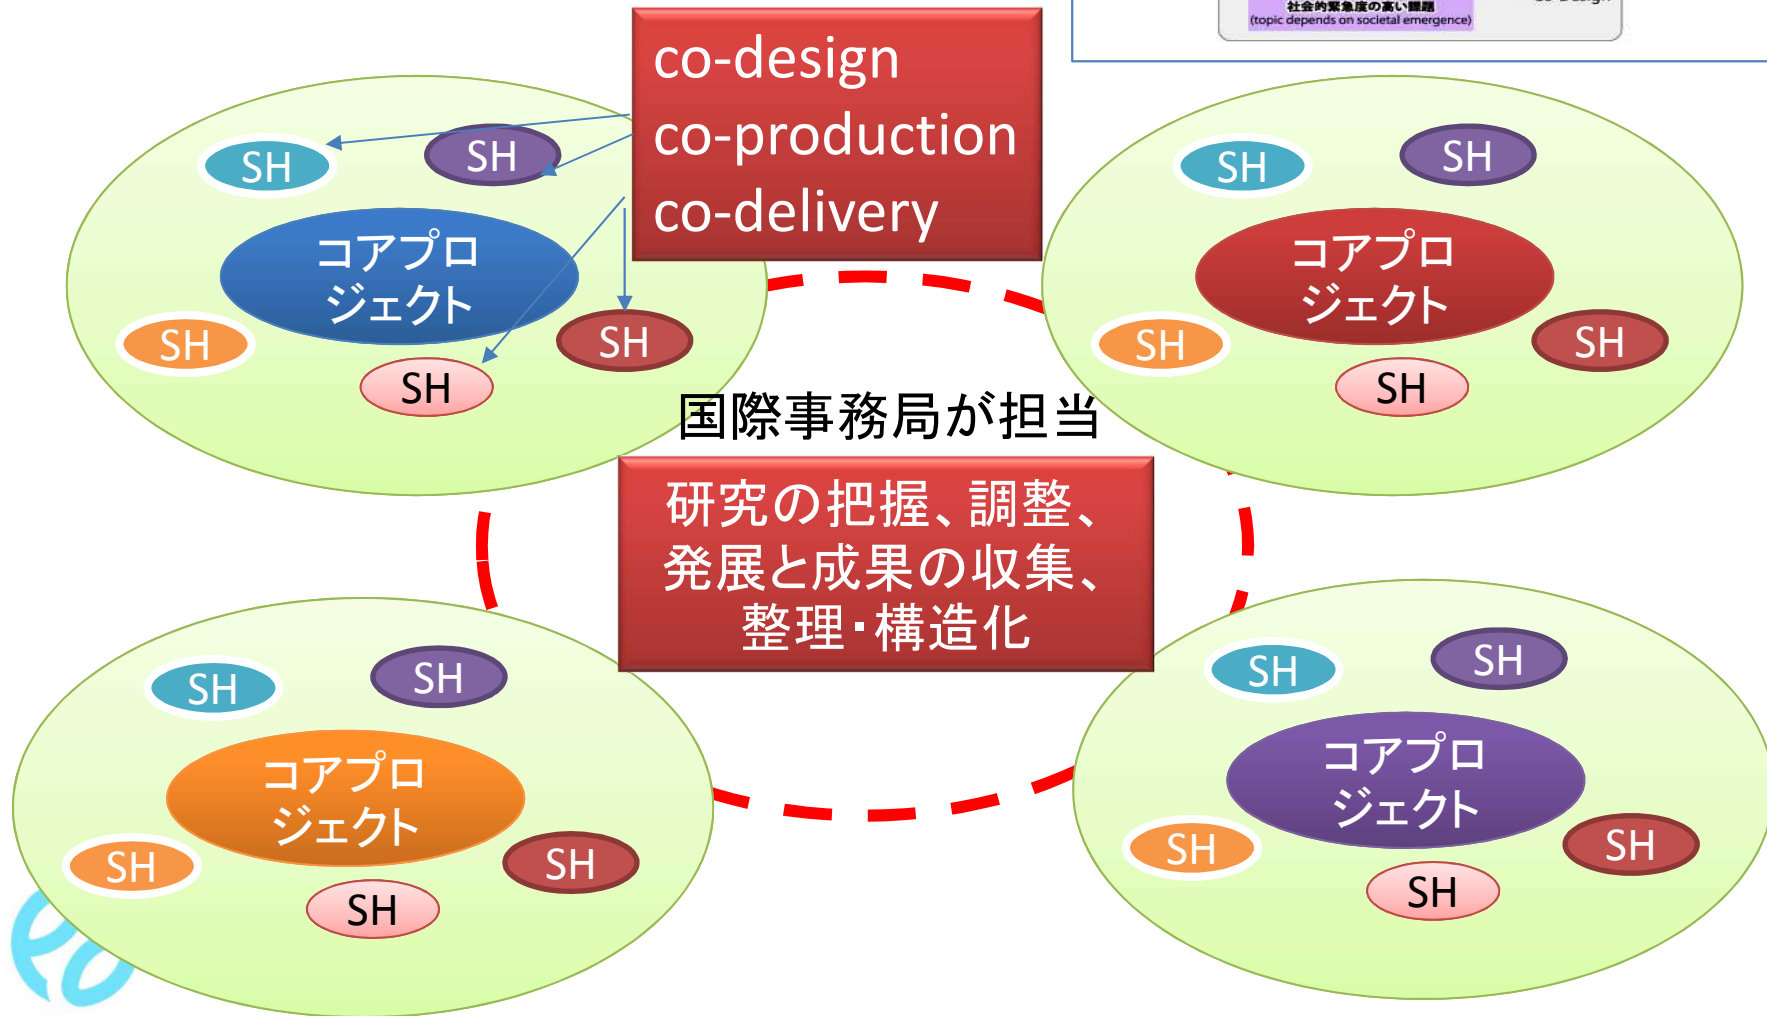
社会的緊急度の高い課題
(topic depends on societal emergence)

co-design
co-production
co-delivery

SH
SH
コアプロジェクト
SH
SH
SH

SH
SH
コアプロジェクト
SH
SH
SH

国際事務局が担当

研究の把握、調整、発展と成果の収集、整理・構造化

SH
SH
コアプロジェクト
SH
SH
SH

SH
SH
コアプロジェクト
SH
SH
SH